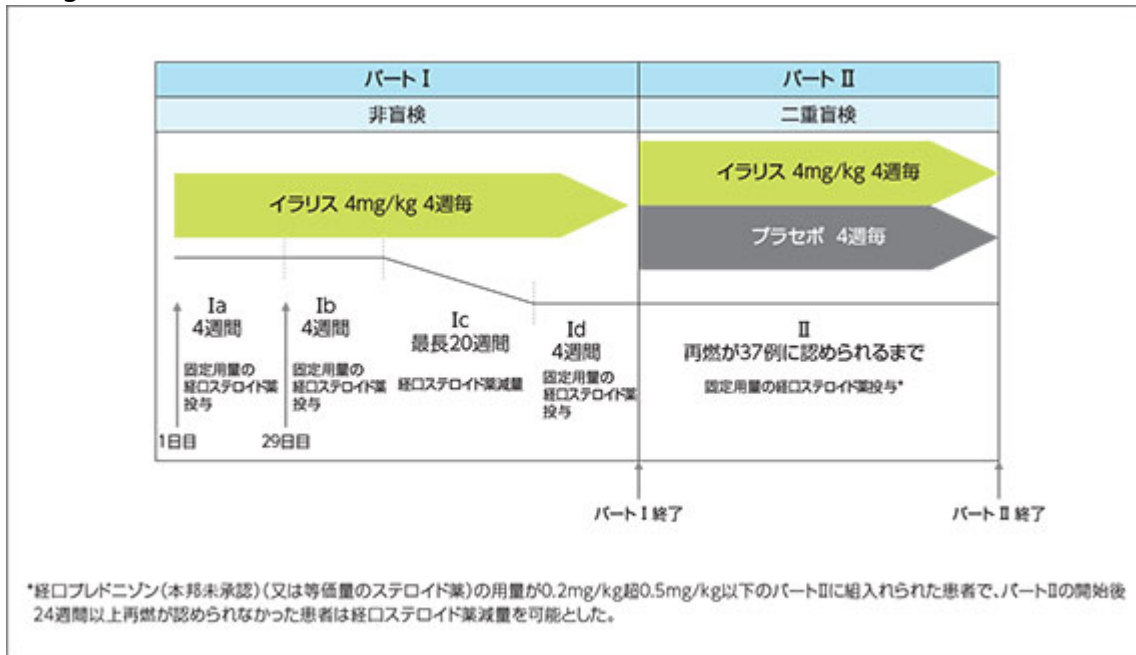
| パートⅠ | パートⅡ |
|---|---|
| 非盲検 | 二重盲検 |

イラリス 4mg/kg 4週毎

イラリス 4mg/kg 4週毎

プラセボ 4週毎

Ia
4週間
固定用量の経口ステロイド薬投与

Ib
4週間
固定用量の経口ステロイド薬投与

Ic
最長20週間
経口ステロイド薬減量

Id
4週間
固定用量の経口ステロイド薬投与

Ⅱ
再燃が37例に認められるまで
固定用量の経口ステロイド薬投与*

1日目

29日目

パートⅠ終了

パートⅡ終了

*経口プレドニゾン(本邦未承認)(又は等価量のステロイド薬)の用量が0.2mg/kg超0.5mg/kg以下のパートⅡに組入れられた患者で、パートⅡの開始後24週間以上再燃が認められなかった患者は経口ステロイド薬減量を可能とした。